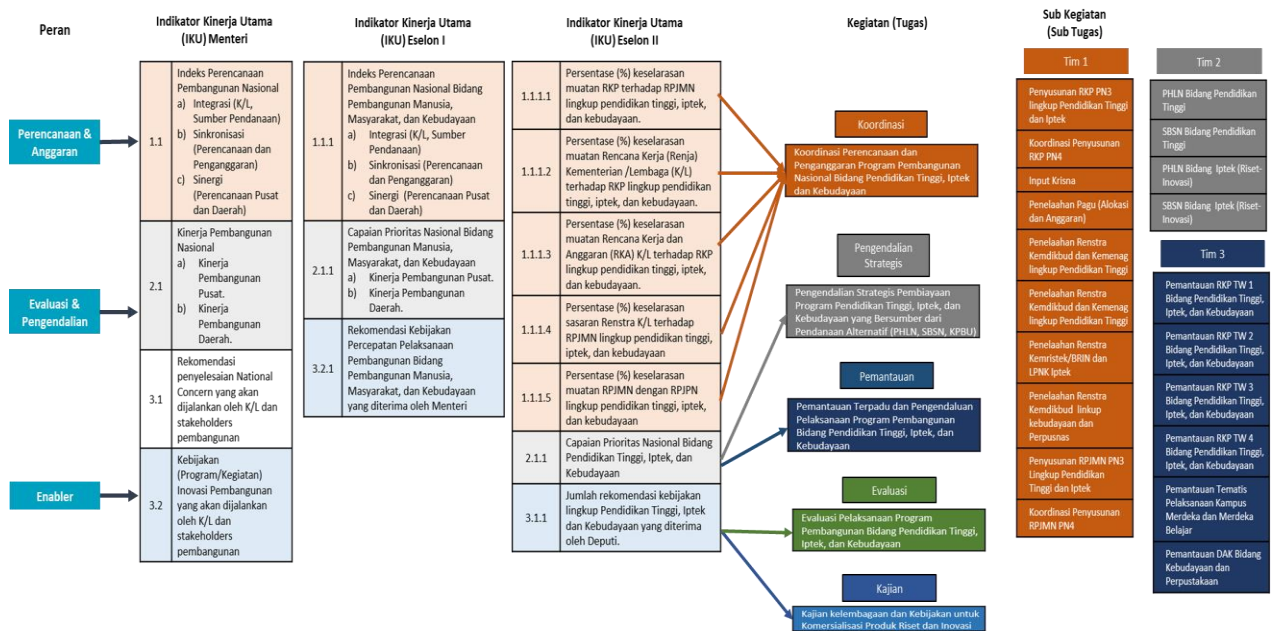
Peran

Perencanaan & Anggaran

Evaluasi & Pengendalian

Enabler

Indikator Kinerja Utama (IKU) Menteri

| | |
|---|---|
| 1.1 | Indeks Perencanaan Pembangunan Nasional a) Integrasi (K/L, Sumber Pendanaan) b) Sinkronisasi (Perencanaan dan Penganggaran) c) Sinergi (Perencanaan Pusat dan Daerah) |
| 2.1 | Kinerja Pembangunan Nasional a) Kinerja Pembangunan Pusat. b) Kinerja Pembangunan Daerah. |
| 3.1 | Rekomendasi penyelesaian National Concern yang akan dijalankan oleh K/L dan stakeholders pembangunan |
| 3.2 | Kebijakan (Program/Kegiatan) Inovasi Pembangunan yang akan dijalankan oleh K/L dan stakeholders pembangunan |

Indikator Kinerja Utama (IKU) Eselon I

| | |
|---|---|
| 1.1.1 | Indeks Perencanaan Pembangunan Nasional Bidang Pembangunan Manusia, Masyarakat, dan Kebudayaan a) Integrasi (K/L, Sumber Pendanaan) b) Sinkronisasi (Perencanaan dan Penganggaran) c) Sinergi (Perencanaan Pusat dan Daerah) |
| 2.1.1 | Capaian Prioritas Nasional Bidang Pembangunan Manusia, Masyarakat, dan Kebudayaan a) Kinerja Pembangunan Pusat. b) Kinerja Pembangunan Daerah. |
| 3.2.1 | Rekomendasi Kebijakan Percepatan Pelaksanaan Pembangunan Bidang Pembangunan Manusia, Masyarakat, dan Kebudayaan yang diterima oleh Menteri |

Indikator Kinerja Utama (IKU) Eselon II

| | |
|---|---|
| 1.1.1.1 | Persentase (%) keselarasan muatan RKP terhadap RPJMN lingkup pendidikan tinggi, iptek, dan kebudayaan. |
| 1.1.1.2 | Persentase (%) keselarasan muatan Rencana Kerja (Renja) Kementerian /Lembaga (K/L) terhadap RKP lingkup pendidikan tinggi, iptek, dan kebudayaan. |
| 1.1.1.3 | Persentase (%) keselarasan muatan Rencana Kerja dan Anggaran (RKA) K/L terhadap RKP lingkup pendidikan tinggi, iptek, dan kebudayaan. |
| 1.1.1.4 | Persentase (%) keselarasan sasaran Renstra K/L terhadap RPJMN lingkup pendidikan tinggi, iptek, dan kebudayaan |
| 1.1.1.5 | Persentase (%) keselarasan muatan RPJMN dengan RPJPN lingkup pendidikan tinggi, iptek, dan kebudayaan |
| 2.1.1 | Capaian Prioritas Nasional Bidang Pendidikan Tinggi, Iptek, dan Kebudayaan |
| 3.1.1 | Jumlah rekomendasi kebijakan lingkup Pendidikan Tinggi, Iptek dan Kebudayaan yang diterima oleh Deputi. |

Kegiatan (Tugas)

Koordinasi
Koordinasi Perencanaan dan Penganggaran Program Pembangunan Nasional Bidang Pendidikan Tinggi, Iptek dan Kebudayaan

Pengendalian Strategis
Pengendalian Strategis Pembiayaan Program Pendidikan Tinggi, Iptek, dan Kebudayaan yang Bersumber dari Pendanaan Alternatif (PHLN, SBSN, KPBU)

Pemantauan
Pemantauan Terpadu dan Pengendaluan Pelaksanaan Program Pembangunan Bidang Pendidikan Tinggi, Iptek, dan Kebudayaan

Evaluasi
Evaluasi Pelaksanaan Program Pembangunan Bidang Pendidikan Tinggi, Iptek, dan Kebudayaan

Kajian
Kajian kelembagaan dan Kebijakan untuk Komersialisasi Produk Riset dan Inovasi

Sub Kegiatan (Sub Tugas)

Tim 1
Penyusunan RKP PN3 lingkup Pendidikan Tinggi dan Iptek
Koordinasi Penyusunan RKP PN4
Input Krisna
Penelaahan Pagu (Alokasi dan Anggaran)
Penelaahan Renstra Kemdikbud dan Kemenag lingkup Pendidikan Tinggi
Penelaahan Renstra Kemdikbud dan Kemenag lingkup Pendidikan Tinggi
Penelaahan Renstra Kemristek/BRIN dan LPNK Iptek
Penelaahan Renstra Kemdikbud linkup kebudayaan dan Perpusnas
Penyusunan RPJMN PN3 Lingkup Pendidikan Tinggi dan Iptek
Koordinasi Penyusunan RPJMN PN4

Tim 2
PHLN Bidang Pendidikan Tinggi
SBSN Bidang Pendidikan Tinggi
PHLN Bidang Iptek (Riset-Inovasi)
SBSN Bidang Iptek (Riset-Inovasi)

Tim 3
Pemantauan RKP TW 1 Bidang Pendidikan Tinggi, Iptek, dan Kebudayaan
Pemantauan RKP TW 2 Bidang Pendidikan Tinggi, Iptek, dan Kebudayaan
Pemantauan RKP TW 3 Bidang Pendidikan Tinggi, Iptek, dan Kebudayaan
Pemantauan RKP TW 4 Bidang Pendidikan Tinggi, Iptek, dan Kebudayaan
Pemantauan Tematis Pelaksanaan Kampus Merdeka dan Merdeka Belajar
Pemantauan DAK Bidang Kebudayaan dan Perpustakaan